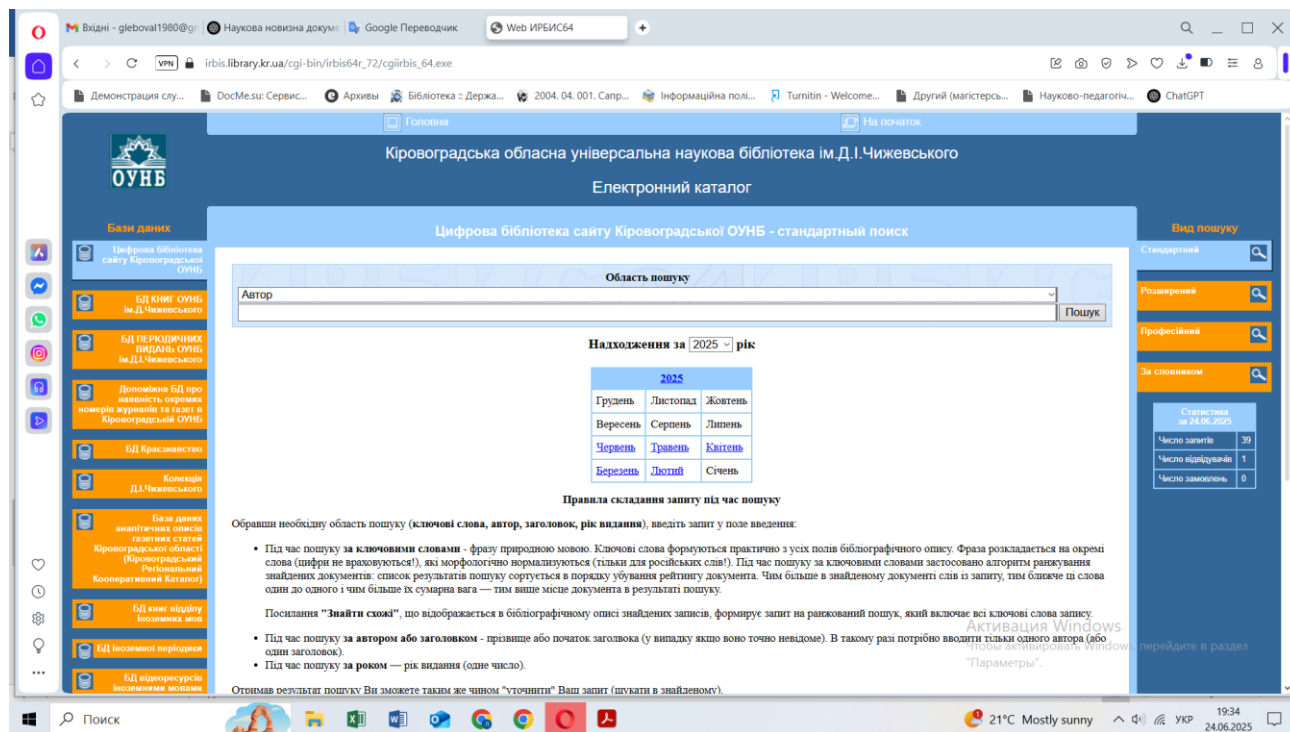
Вхідні - gleboval1980@g | Наукова новизна докум | Google Перекладач | Web ИРБИС64

VPN irbis.library.kr.ua/cgi-bin/irbis64r_72/cgiirbis_64.exe

Демонстрация слу... | DocMe.su: Сервис... | Архивы | Бібліотека :: Держа... | 2004. 04. 001. Сапр... | Інформаційна полі... | Turnitin - Welcome... | Другий (магістерсь... | Науково-педагогіч... | ChatGPT

Головна | На початок

ОУНБ

Кіровоградська обласна універсальна наукова бібліотека ім.Д.І.Чижевського

Електронний каталог

Бази даних

Цифрова бібліотека сайту Кіровоградської ОУНБ

БД КНИГ ОУНБ ім.Д.Чижевського

БД ПЕРІОДИЧНИХ ВИДАНЬ ОУНБ ім.Д.Чижевського

Допоміжна БД про наявність окремих номерів журналів та газет в Кіровоградській ОУНБ

БД Краєзнавство

Колекція Д.Чижевського

База даних аналітичних описів газетних статей Кіровоградської області (Кіровоградський Регіональний Кооперативний Каталог)

БД книг відділу іноземних мов

БД іноземні періодики

БД відеоресурсів іноземними мовами

Цифрова бібліотека сайту Кіровоградської ОУНБ - стандартный поиск

Область пошуку

Автор

Пошук

Надходження за 2025 рік

| 2025 | | |
|---|---|---|
| Грудень | Листопад | Жовтень |
| Вересень | Серпень | Липень |
| Червень | Травень | Квітень |
| Березень | Лютий | Січень |

Правила складання запиту під час пошуку

Обравши необхідну область пошуку (ключові слова, автор, заголовок, рік видання), введіть запит у поле введення:

- Під час пошуку за ключовими словами - фразу природною мовою. Ключові слова формуються практично з усіх полів бібліографічного опису. Фраза розкладається на окремі слова (цифри не враховуються!), які морфологічно нормалізуються (тільки для російських слів!). Під час пошуку за ключовими словами застосовано алгоритм ранжування знайдених документів: список результатів пошуку сортується в порядку убування рейтингу документа. Чим більше в знайденому документі слів із запиту, тим ближче ці слова один до одного і чим більше їх сумарна вага — тим вище місце документа в результаті пошуку.

Посилання "Знайти схожі", що відображається в бібліографічному описі знайдених записів, формує запит на ранжований пошук, який включає всі ключові слова запису.

- Під час пошуку за автором або заголовком - прізвище або початок заголовка (у випадку якщо воно точно невідоме). В такому разі потрібно вводити тільки одного автора (або один заголовок).
- Під час пошуку за роком — рік видання (одне число).

Отримав результат пошуку Ви зможете таким же чином "уточнити" Ваш запит (шукати в знайденому).

Вид пошуку

Стандартний

Розширений

Професійний

За словником

Статистика за 24.06.2025

| Число запитів | 39 |
|---|---|
| Число відвідувачів | 1 |
| Число замовлень | 0 |

Активация Windows
Чтобы активировать Windows, перейдите в раздел "Параметры".

Поиск

21°C Mostly sunny | УКР | 19:34 24.06.2025